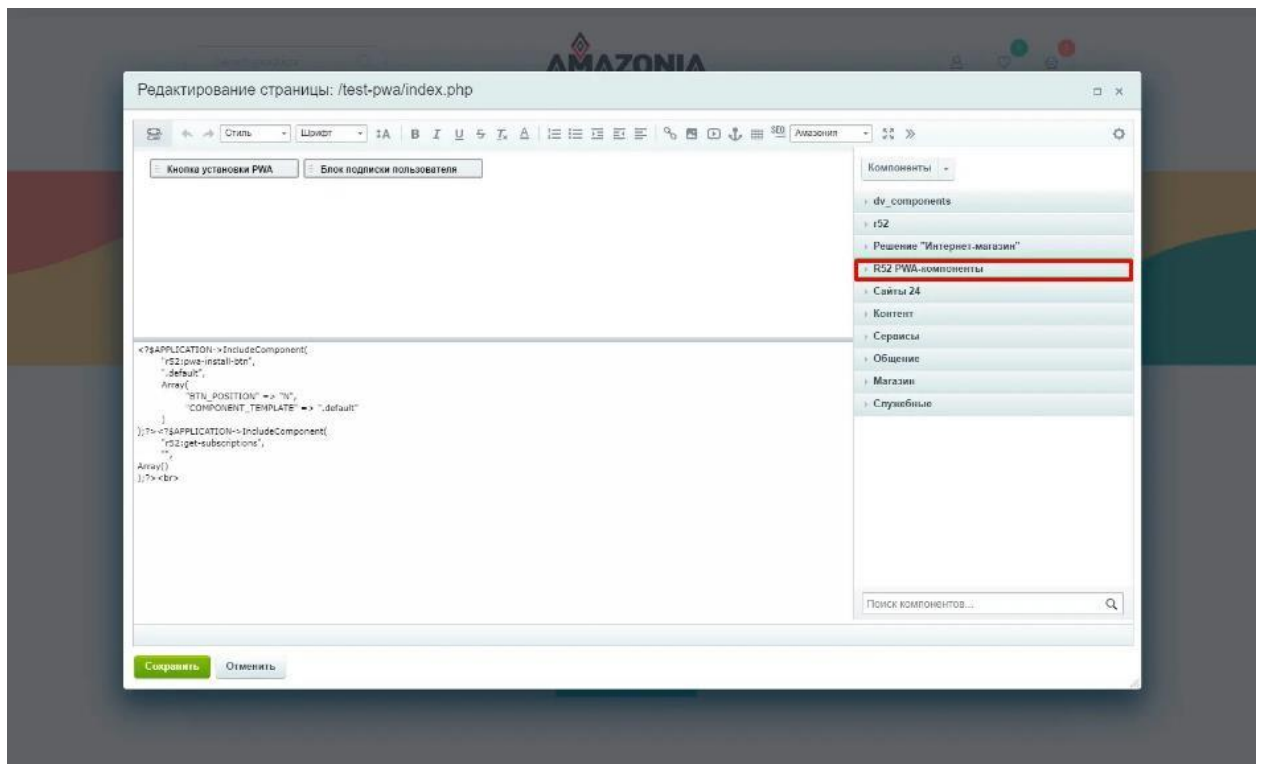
AMAZONIA

Редактирование страницы: /test-pwa/index.php

Стиль Шрифт Амазония

Кнопка установки PWA Блок подписки пользователя

<?$APPLICATION->IncludeComponent(
"r52:pwa-install-btn",
".default",
Array(
"BTN_POSITION" => "N",
"COMPONENT_TEMPLATE" => ".default"
)
);?><?$APPLICATION->IncludeComponent(
"r52:get-subscriptions",
"",
Array()
);?><br>

Компоненты
dv_components
r52
Решение "Интернет-магазин"
R52 PWA-компоненты
Сайты 24
Контент
Сервисы
Общение
Магазин
Служебные

Поиск компонентов...

Сохранить Отменить